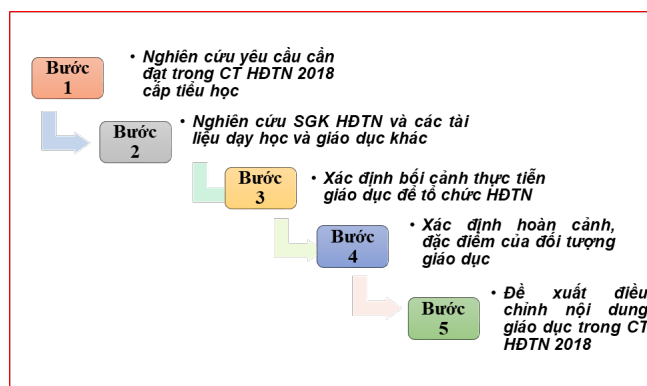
Bước 1

• Nghiên cứu yêu cầu cần đạt trong CT HĐTN 2018 cấp tiểu học

Bước 2

• Nghiên cứu SGK HĐTN và các tài liệu dạy học và giáo dục khác

Bước 3

• Xác định bối cảnh thực tiễn giáo dục để tổ chức HĐTN

Bước 4

• Xác định hoàn cảnh, đặc điểm của đối tượng giáo dục

Bước 5

• Đề xuất điều chỉnh nội dung giáo dục trong CT HĐTN 2018